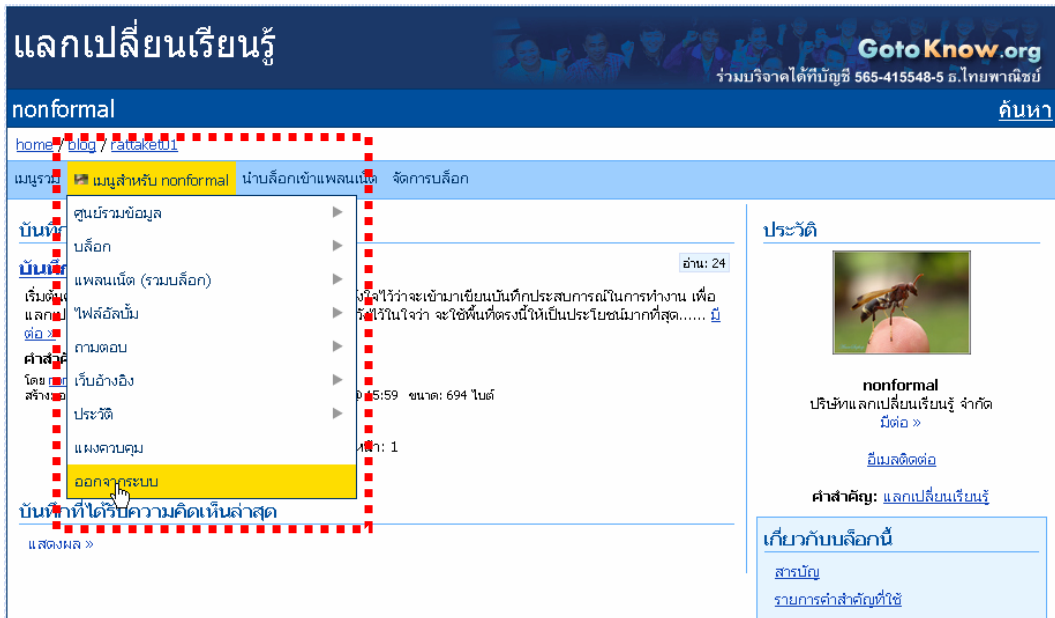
แลกเปลี่ยนเรียนรู้

GotoKnow.org
ร่วมบริจาคได้ที่บัญชี 565-415548-5 ธ.ไทยพาณิชย์

nonformal

ค้นหา

home / blog / rattaket01

เมนูรวม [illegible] เมนูสำหรับ nonformal นำบล็อกเข้าแพลนเน็ต จัดการบล็อก

ศูนย์รวมข้อมูล
บล็อก
แพลนเน็ต (รวมบล็อก)
ไฟล์อัลบั้ม
ถามตอบ
เว็บอ้างอิง
ประวัติ
แผงควบคุม
ออกจากระบบ

บัน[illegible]

บัน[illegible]

อ่าน: 24

เริ่มต้น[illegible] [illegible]ไว้ว่าจะเข้ามาเขียนบันทึกประสบการณ์ในการทำงาน เพื่อแลก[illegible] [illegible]ไว้ในใจว่า จะใช้พื้นที่ตรงนี้ให้เป็นประโยชน์มากที่สุด...... มีต่อ »

คำสำคั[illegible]

โดย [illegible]
สร้าง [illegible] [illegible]5:59 ขนาด: 694 ไบต์

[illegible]ห้า: 1

บันทึกที่ได้รับความคิดเห็นล่าสุด

แสดงผล »

ประวัติ

nonformal
บริษัทแลกเปลี่ยนเรียนรู้ จำกัด
มีต่อ »

อีเมลติดต่อ

คำสำคัญ: แลกเปลี่ยนเรียนรู้

เกี่ยวกับบล็อกนี้

สารบัญ
รายการคำสำคัญที่ใช้